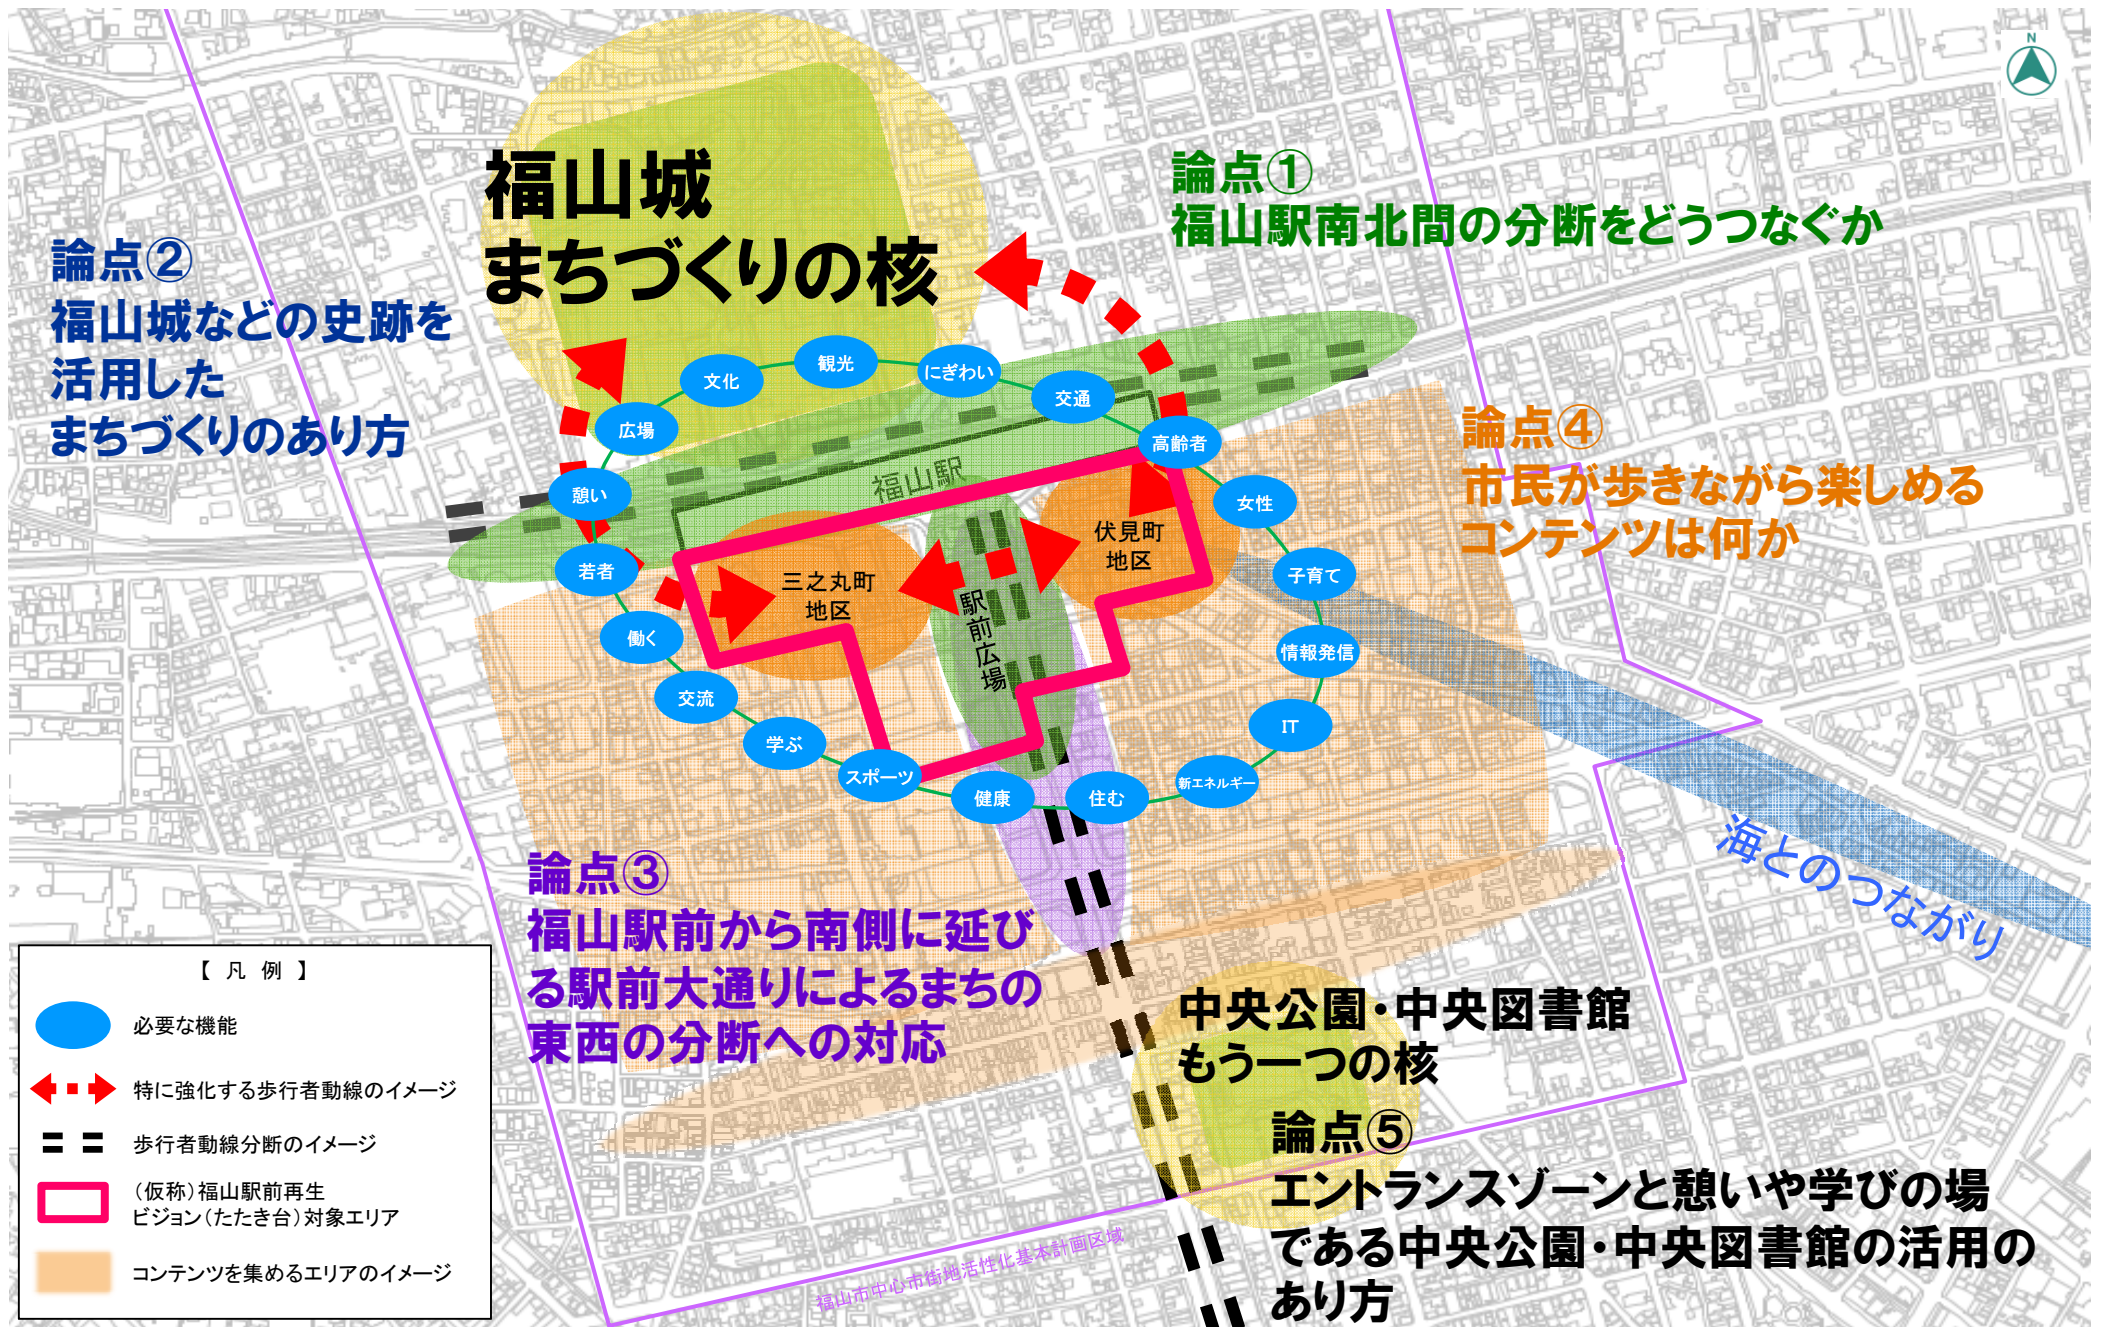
福山城
まちづくりの核

論点①
福山駅南北間の分断をどうつなぐか

論点②
福山城などの史跡を活用したまちづくりのあり方

論点④
市民が歩きながら楽しめるコンテンツは何か

論点③
福山駅前から南側に延びる駅前大通りによるまちの東西の分断への対応

中央公園・中央図書館
もう一つの核

論点⑤
エントランスゾーンと憩いや学びの場である中央公園・中央図書館の活用のあり方

文化
観光
にぎわい
交通
高齢者
女性
子育て
情報発信
IT
新エネルギー
住む
健康
スポーツ
学ぶ
交流
働く
若者
憩い
広場

福山駅
三之丸町地区
伏見町地区
駅前広場
海とのつながり
福山市中心市街地活性化基本計画区域

【 凡 例 】
必要な機能
特に強化する歩行者動線のイメージ
歩行者動線分断のイメージ
(仮称)福山駅前再生ビジョン(たたき台)対象エリア
コンテンツを集めるエリアのイメージ

N